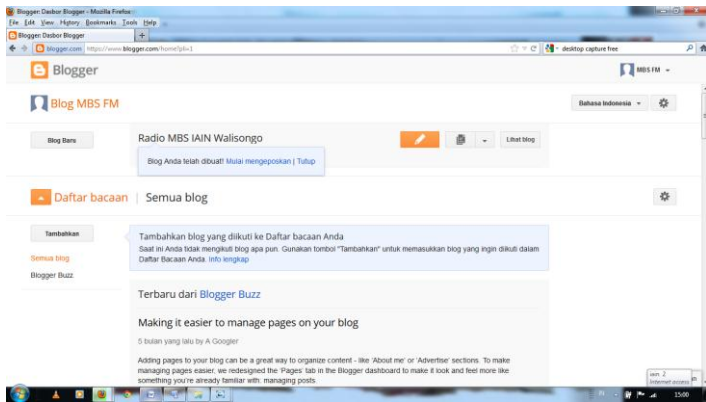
Blogger: Dasbor Blogger - Mozilla Firefox

File Edit View History Bookmarks Tools Help

Blogger: Dasbor Blogger

blogger.com https://www.blogger.com/home?pli=1

desktop capture free

Blogger

MBS FM

Blog MBS FM

Bahasa Indonesia

Blog Baru

Radio MBS IAIN Walisongo

Lihat blog

Blog Anda telah dibuat! Mulai mengeposkan | Tutup

Daftar bacaan | Semua blog

Tambahkan

Semua blog

Blogger Buzz

Tambahkan blog yang diikuti ke Daftar bacaan Anda

Saat ini Anda tidak mengikuti blog apa pun. Gunakan tombol "Tambahkan" untuk memasukkan blog yang ingin diikuti dalam Daftar Bacaan Anda. Info lengkap

Terbaru dari Blogger Buzz

Making it easier to manage pages on your blog

5 bulan yang lalu by A Googler

Adding pages to your blog can be a great way to organize content - like 'About me' or 'Advertise' sections. To make managing pages easier, we redesigned the 'Pages' tab in the Blogger dashboard to make it look and feel more like something you're already familiar with: managing posts.

iain 2
Internet access

15:00